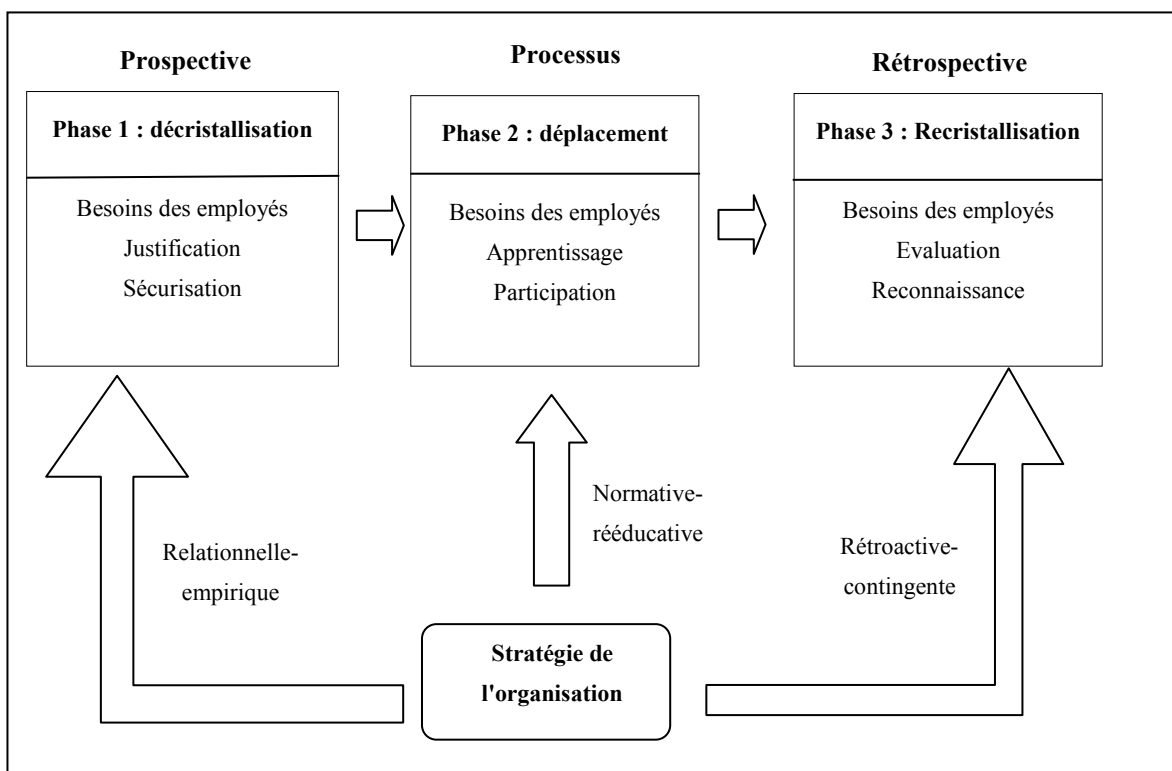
Prospective

Phase 1 : décristallisation

Besoins des employés
Justification
Sécurisation

Processus

Phase 2 : déplacement

Besoins des employés
Apprentissage
Participation

Rétrospective

Phase 3 : Recristallisation

Besoins des employés
Evaluation
Reconnaissance

Relationnelle-empirique

Normative-rééducative

Rétroactive-contingente

Stratégie de l'organisation